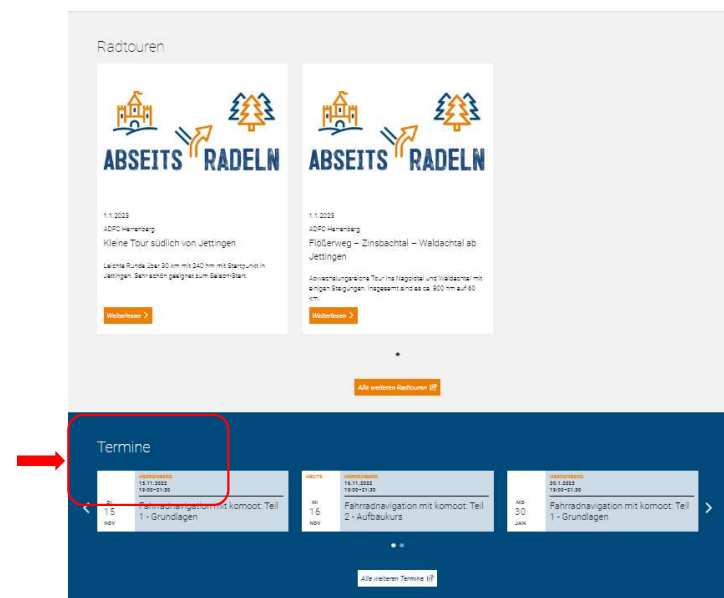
Radtouren

ABSEITS RADELN

1.1.2023
ADFC Herrenberg
Kleine Tour südlich von Jettingen

Leichte Runde über 30 km mit 240 hm mit Startpunkt in Jettingen. Sehr schön geeignet zum Saison-Start.

Weiterlesen >

ABSEITS RADELN

1.1.2023
ADFC Herrenberg
Flößerweg – Zinsbachtal – Waldachtal ab Jettingen

Abwechslungsreiche Tour ins Nagoldtal und Waldachtal mit einigen Steigungen. Insgesamt sind es ca. 900 hm auf 60 km.

Weiterlesen >

Alle weiteren Radtouren

Termine

DI 15 NOV
HERRENBERG
15.11.2022
19:00–21:30
Fahrradnavigation mit komoot: Teil 1 - Grundlagen

HEUTE
MI 16 NOV
HERRENBERG
16.11.2022
19:00–21:30
Fahrradnavigation mit komoot: Teil 2 - Aufbaukurs

MO 30 JAN
HERRENBERG
30.1.2023
19:00–21:30
Fahrradnavigation mit komoot: Teil 1 - Grundlagen

Alle weiteren Termine